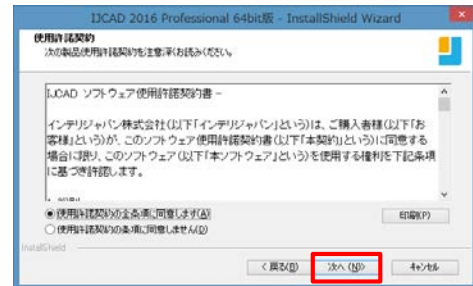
IJCAD 2016 Professional 64bit版 - InstallShield Wizard

使用許諾契約

次の製品使用許諾契約を注意深くお読みください。

IJCAD ソフトウェア使用許諾契約書 –

インテリジャパン株式会社(以下「インテリジャパン」という)は、ご購入者様(以下「お客様」という)が、このソフトウェア使用許諾契約書(以下「本契約」という)に同意する場合に限り、このソフトウェア(以下「本ソフトウェア」という)を使用する権利を下記条項に基づき許諾します。

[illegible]

使用許諾契約の全条項に同意します(A)

使用許諾契約の条項に同意しません(D)

印刷(P)

InstallShield

< 戻る(B)

次へ (N)>

キャンセル